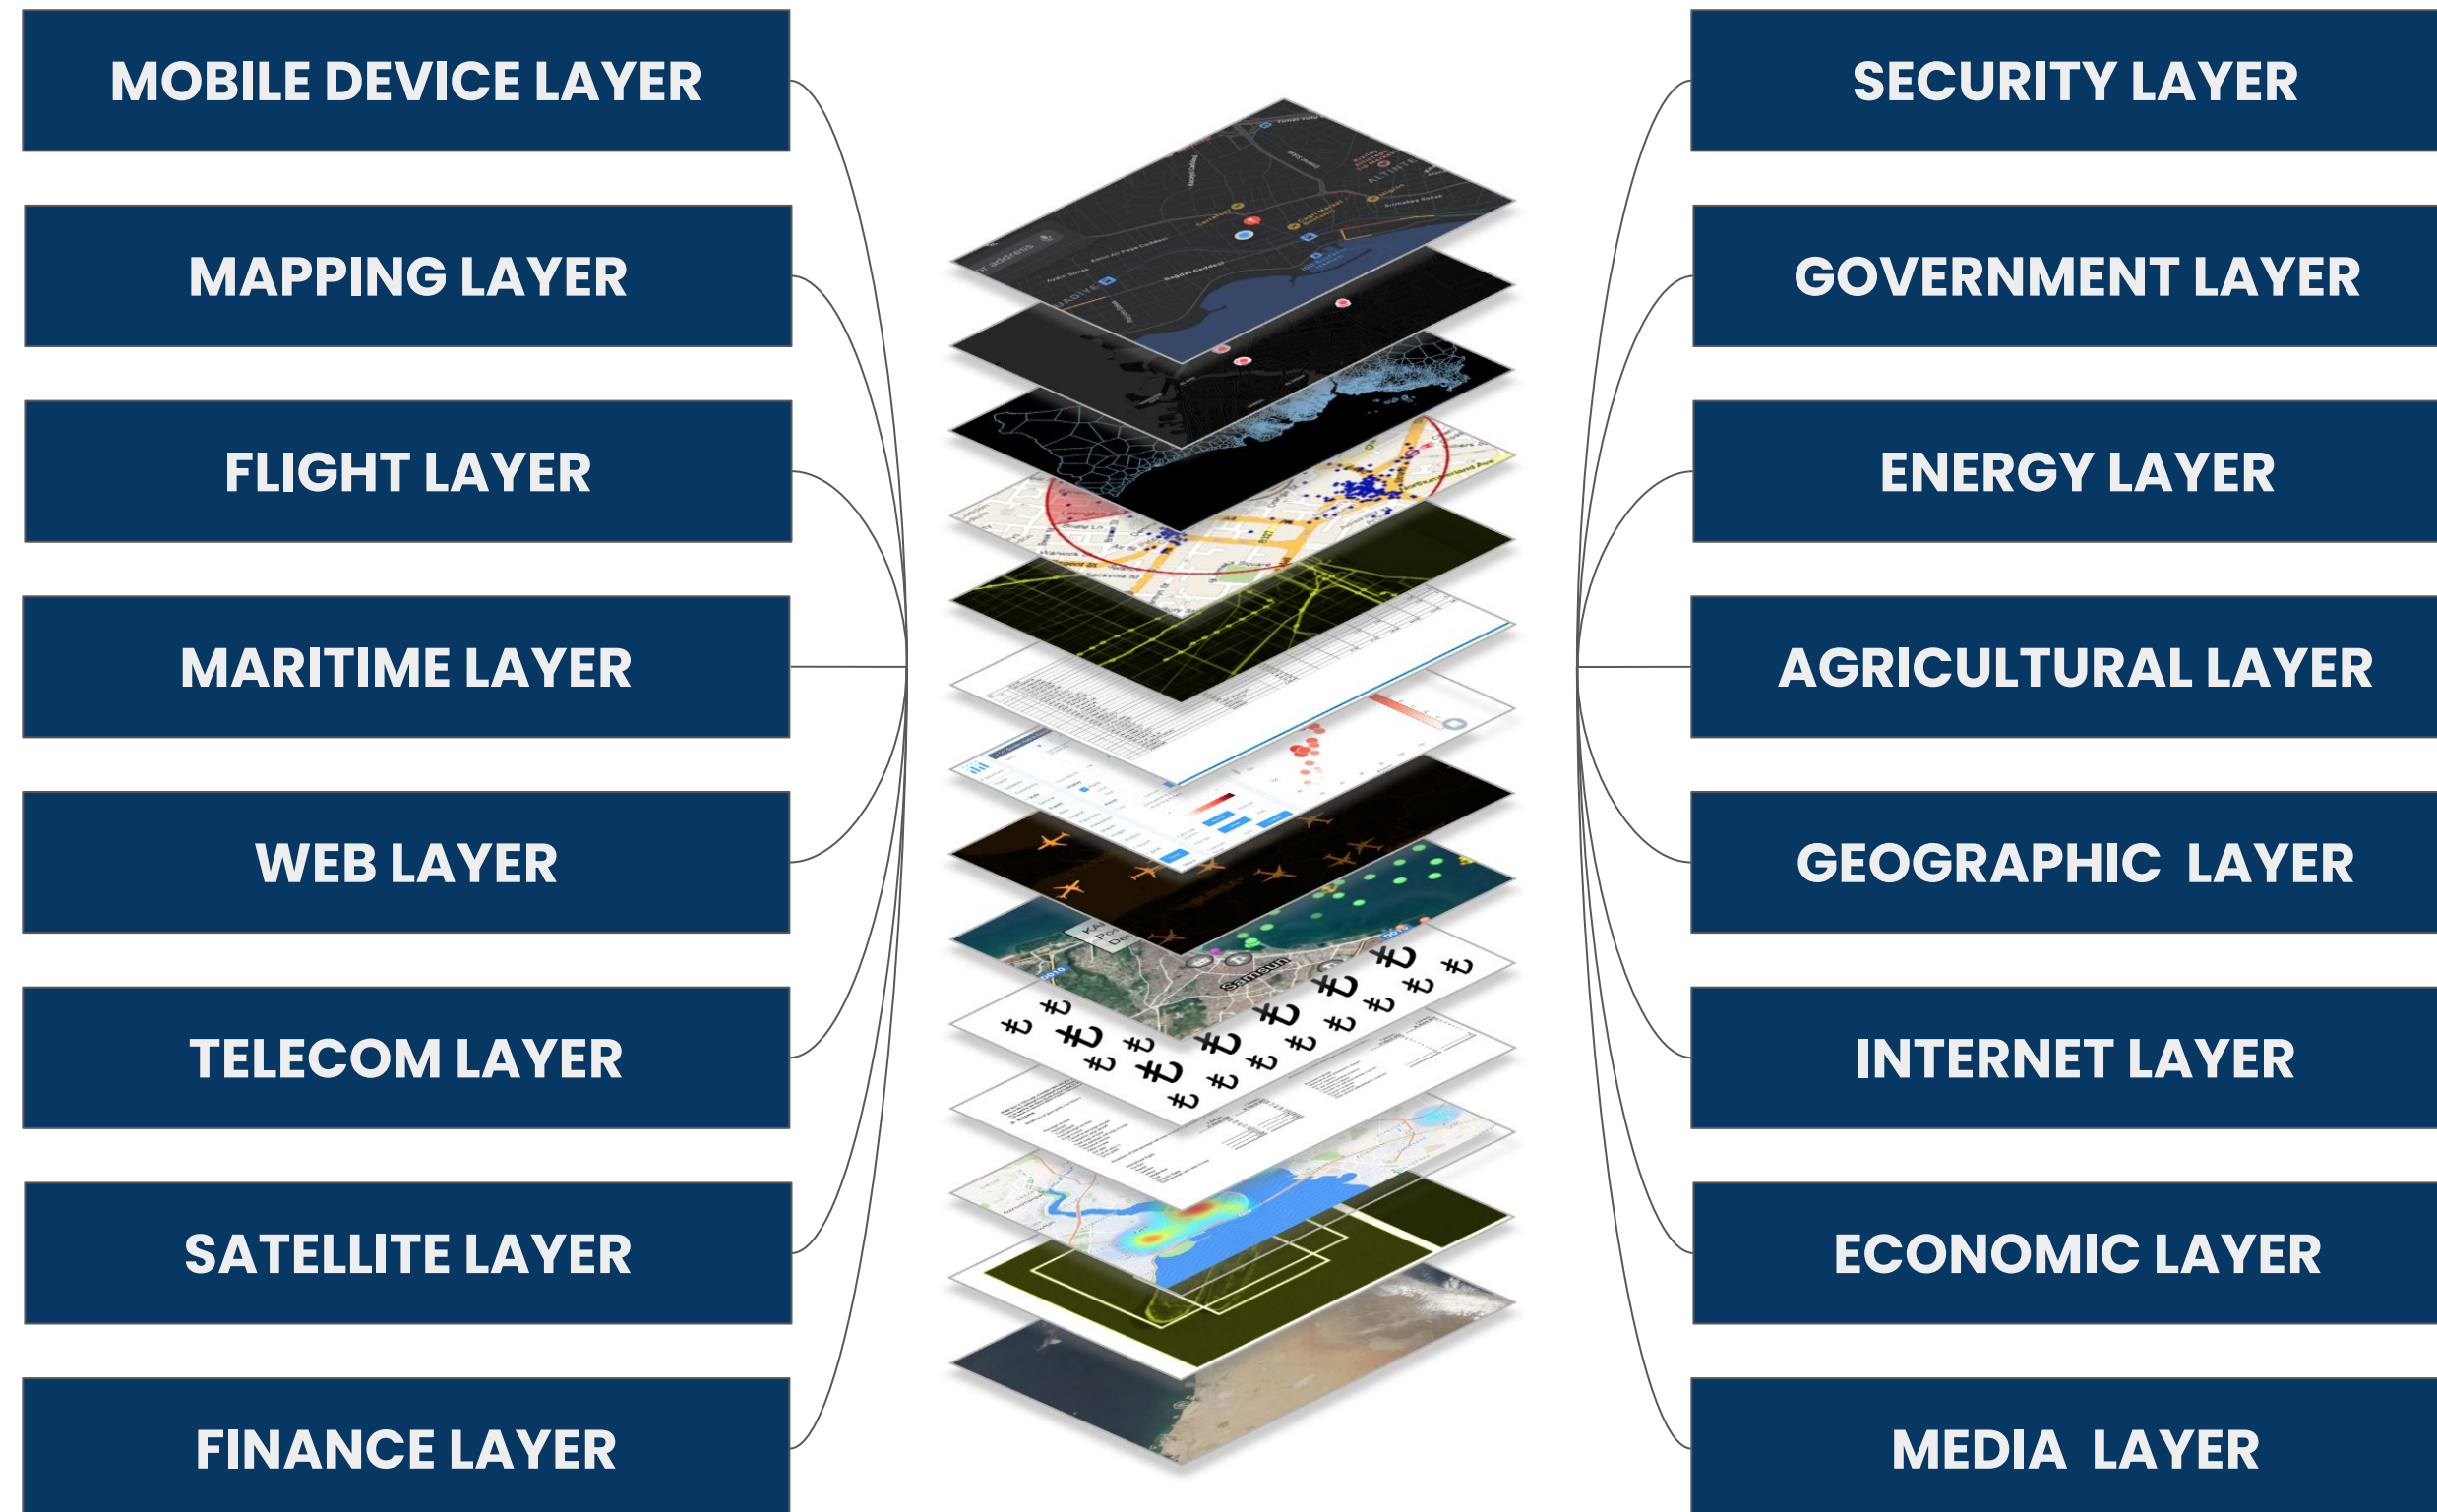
MOBILE DEVICE LAYER

MAPPING LAYER

FLIGHT LAYER

MARITIME LAYER

WEB LAYER

TELECOM LAYER

SATELLITE LAYER

FINANCE LAYER

SECURITY LAYER

GOVERNMENT LAYER

ENERGY LAYER

AGRICULTURAL LAYER

GEOGRAPHIC LAYER

INTERNET LAYER

ECONOMIC LAYER

MEDIA LAYER